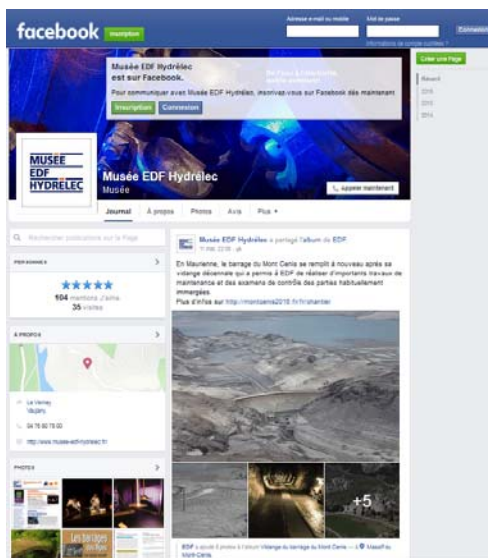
facebook Inscription

Adresse e-mail ou mobile
Mot de passe
Connexion
Informations de compte oubliées ?

Musée EDF Hydrélec est sur Facebook.
Pour communiquer avec Musée EDF Hydrélec, inscrivez-vous sur Facebook dès maintenant.
Inscription Connexion

Créer une Page
Récent
2016
2015
2014

MUSÉE EDF HYDRÉLEC
Musée EDF Hydrélec
Musée
Appeler maintenant

Journal À propos Photos Avis Plus

Rechercher publications sur la Page

PERSONNES
★★★★★
104 mentions J'aime
35 visites

À PROPOS
Le Verney
Vaujany
04 76 80 78 00
http://www.musee-edf-hydrelec.fr

PHOTOS
Les barrages

Musée EDF Hydrélec a partagé l'album de EDF.
11 mai, 22:00

En Maurienne, le barrage du Mont Cenis se remplit à nouveau après sa vidange décennale qui a permis à EDF de réaliser d'importants travaux de maintenance et des examens de contrôle des parties habituellement immergées.
Plus d'infos sur http://montcenis2016.fr/fr/chantier

+5

EDF a ajouté 8 photos à l'album Vidange du barrage du Mont Cenis — à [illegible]